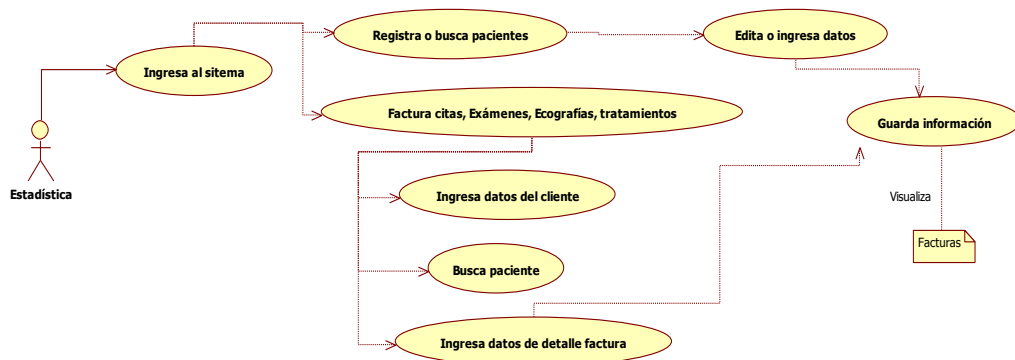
Estadística

Ingresa al sitema

Registra o busca pacientes

Edita o ingresa datos

Factura citas, Exámenes, Ecografías, tratamientos

Guarda información

Ingresa datos del cliente

Busca paciente

Ingresa datos de detalle factura

Visualiza

Facturas